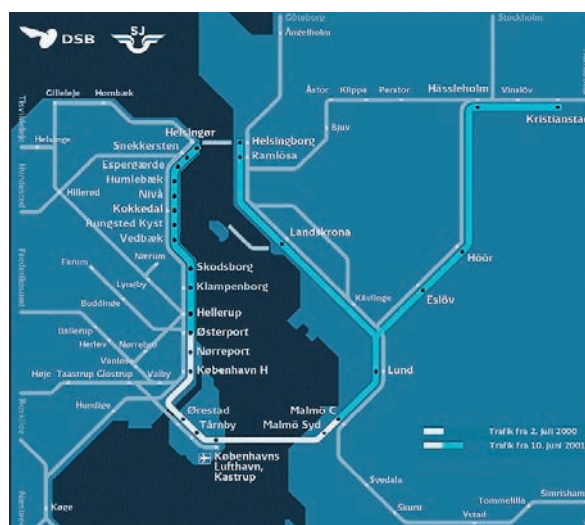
DSB
SJ
Göteborg
Ängelholm
Stockholm
Åstorp
Klippan
Perstorp
Hässleholm
Vinslöv
Kristianstad
Gilleleje
Hornbæk
Tisvildeleje
Helsinge
Hundested
Frederikssund
Helsingør
Snekkersten
Espergærde
Humlebæk
Nivå
Kokkedal
Rungsted Kyst
Vedbæk
Hillerød
Helsingborg
Ramlösa
Bjuv
Landskrona
Höör
Eslöv
Kävlinge
Lund
Farum
Lyngby
Nærum
Skodsborg
Klampenborg
Hellerup
Østerport
Nørreport
København H
Buddinge
Ballerup
Herlev
Nørrebro
Vanløse
Høje Taastrup
Glostrup
Valby
Hundige
Roskilde
Ørestad
Tårnby
Malmö C
Malmö Syd
Københavns Lufthavn, Kastrup
Trafik fra 2. juli 2000
Trafik fra 10. juni 2001
Svedala
Skurup
Tomelilla
Simrisham
Ystad
Køge
Næstved